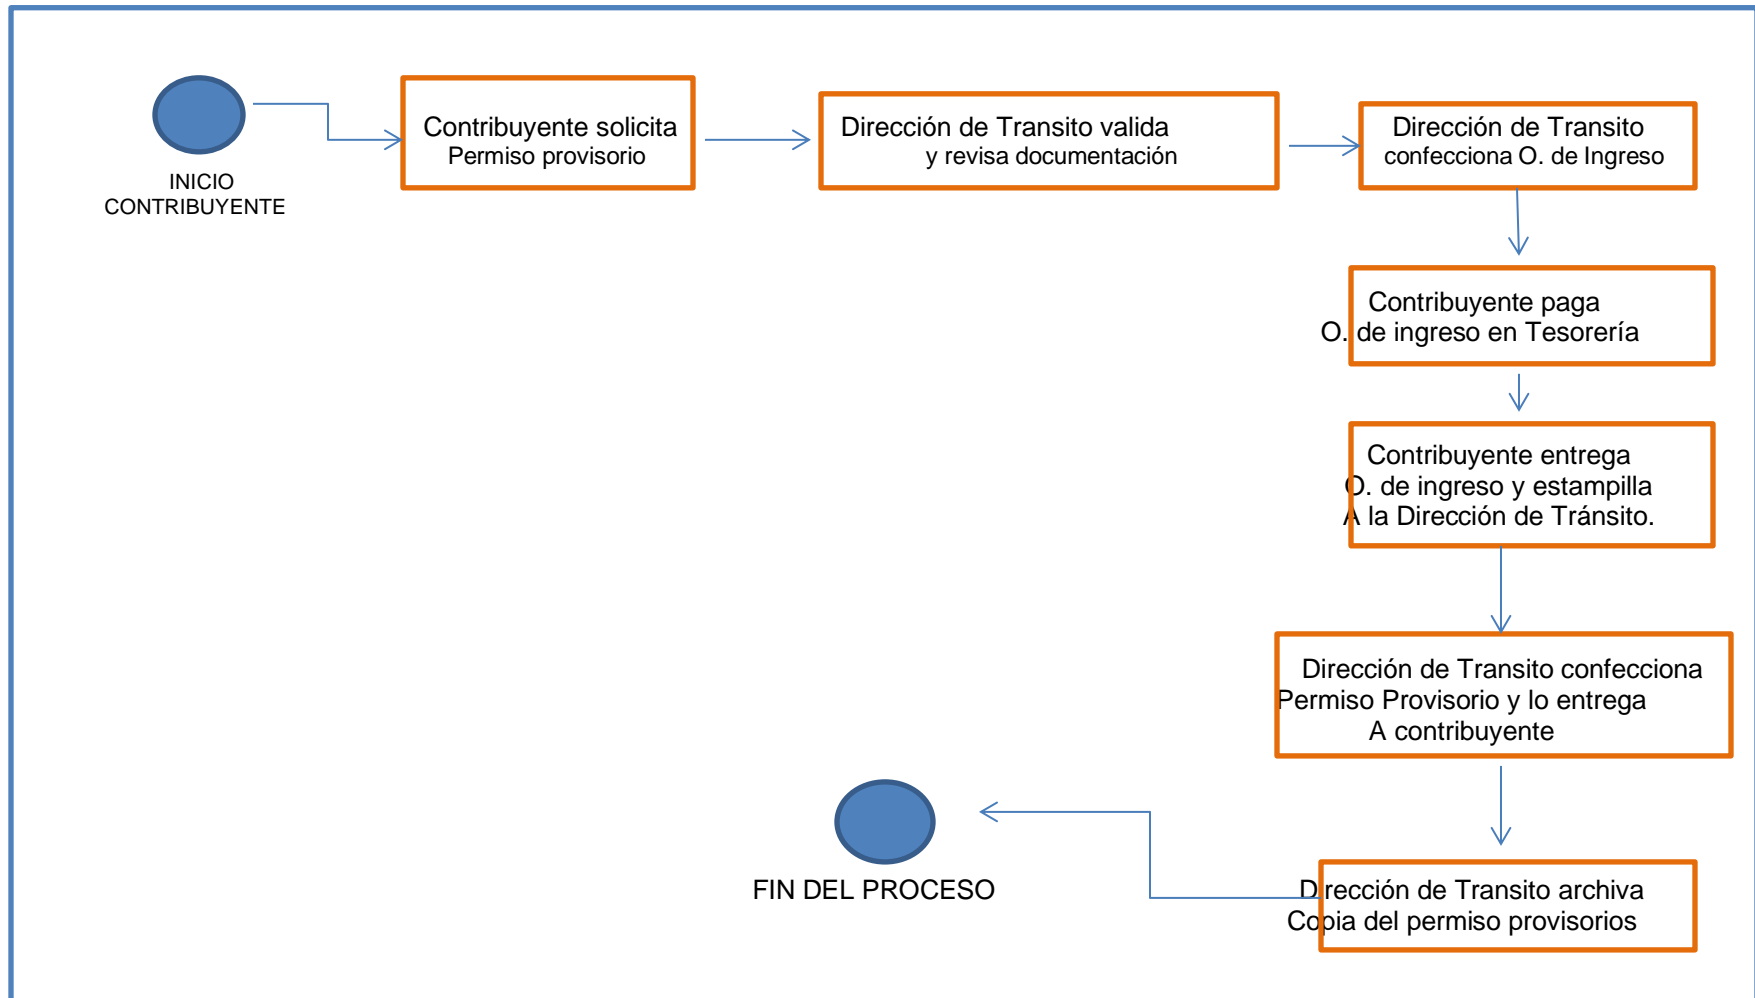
INICIO CONTRIBUYENTE

Contribuyente solicita Permiso provisorio

Dirección de Transito valida y revisa documentación

Dirección de Transito confecciona O. de Ingreso

Contribuyente paga O. de ingreso en Tesorería

Contribuyente entrega O. de ingreso y estampilla A la Dirección de Tránsito.

Dirección de Transito confecciona Permiso Provisorio y lo entrega A contribuyente

Dirección de Transito archiva Copia del permiso provisorios

FIN DEL PROCESO